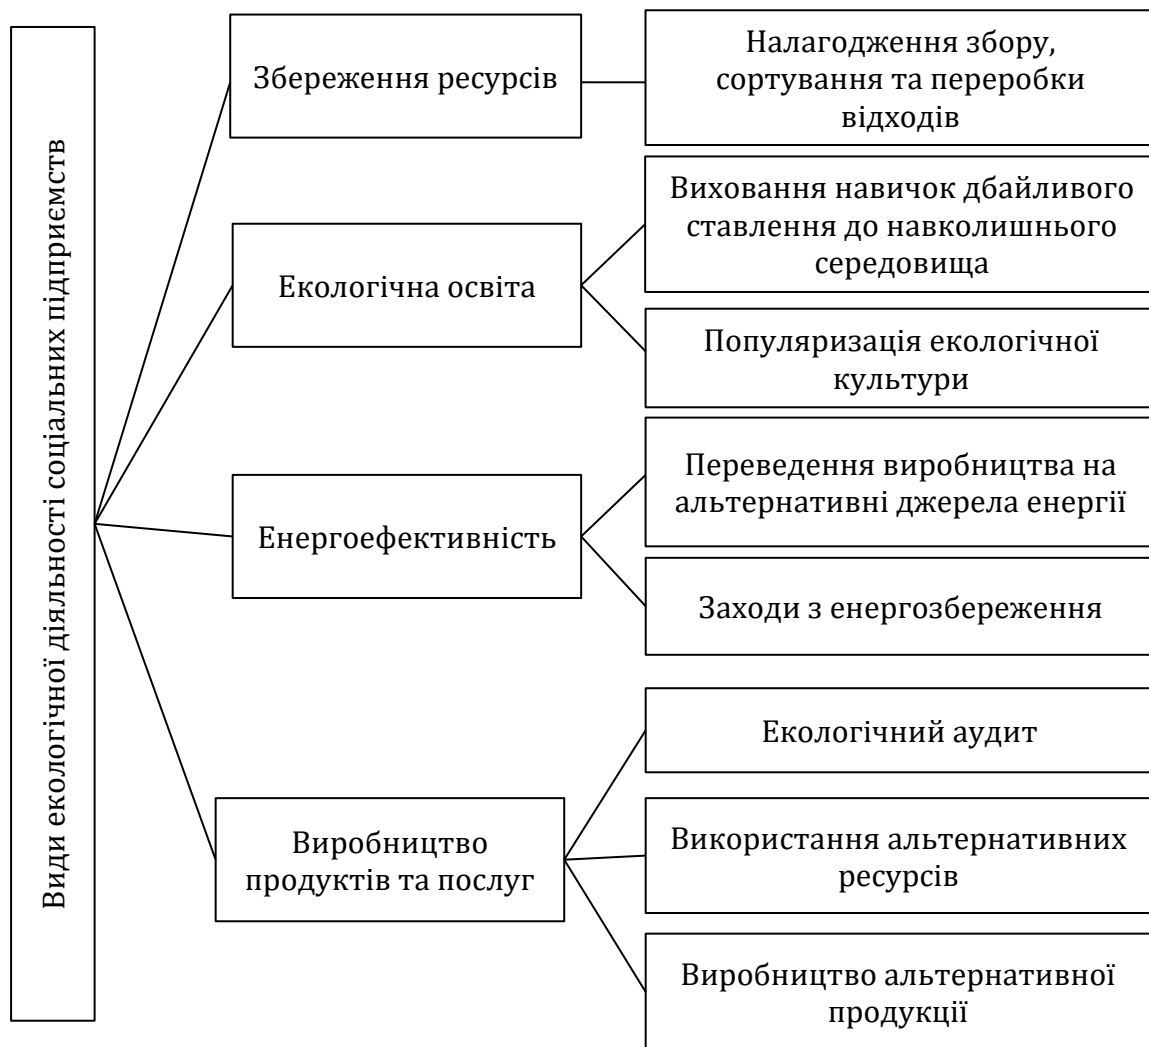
Види екологічної діяльності соціальних підприємств

Збереження ресурсів

Налагодження збору, сортування та переробки відходів

Екологічна освіта

Виховання навичок дбайливого ставлення до навколишнього середовища

Популяризація екологічної культури

Енергоефективність

Переведення виробництва на альтернативні джерела енергії

Заходи з енергозбереження

Виробництво продуктів та послуг

Екологічний аудит

Використання альтернативних ресурсів

Виробництво альтернативної продукції